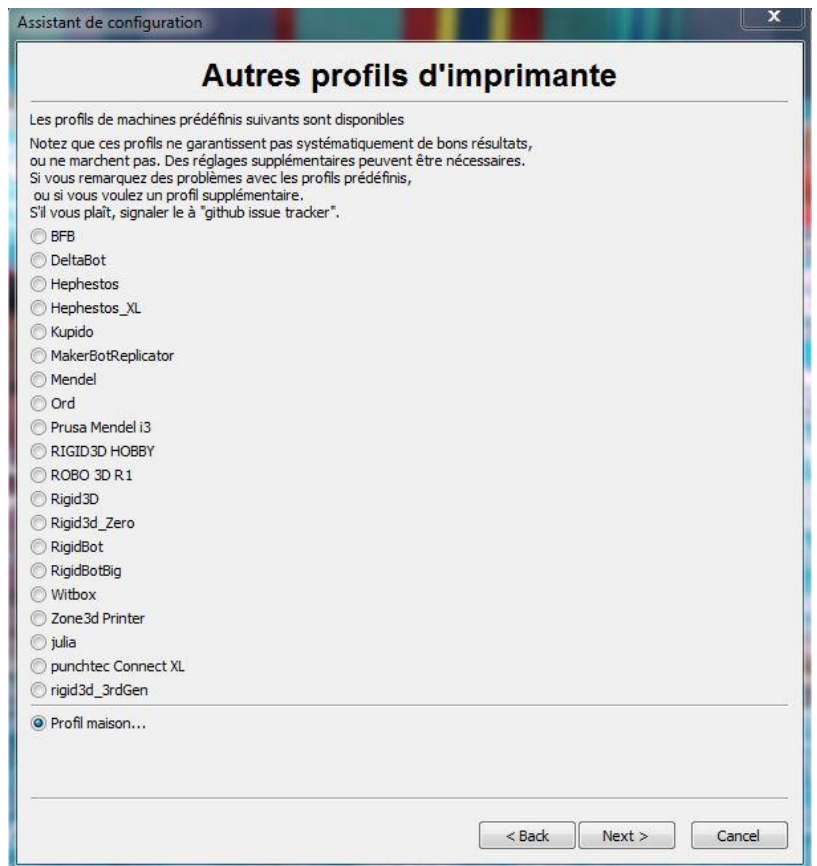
Assistant de configuration

x

Autres profils d'imprimante

Les profils de machines prédéfinis suivants sont disponibles

Notez que ces profils ne garantissent pas systématiquement de bons résultats, ou ne marchent pas. Des réglages supplémentaires peuvent être nécessaires. Si vous remarquez des problèmes avec les profils prédéfinis, ou si vous voulez un profil supplémentaire. S'il vous plaît, signaler le à "github issue tracker".

BFB
DeltaBot
Hephestos
Hephestos_XL
Kupido
MakerBotReplicator
Mendel
Ord
Prusa Mendel i3
RIGID3D HOBBY
ROBO 3D R1
Rigid3D
Rigid3d_Zero
RigidBot
RigidBotBig
Witbox
Zone3d Printer
julia
punchtec Connect XL
rigid3d_3rdGen

Profil maison...

< Back
Next >
Cancel